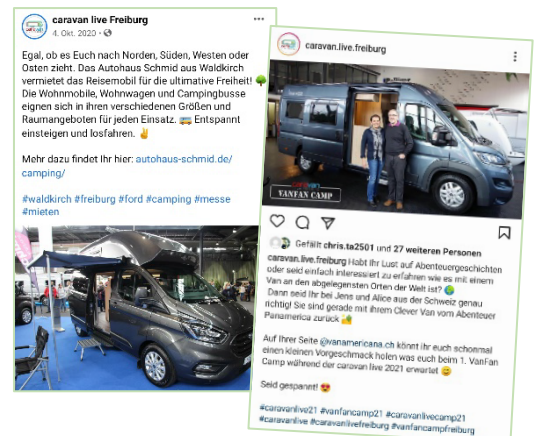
caravan live Freiburg
4. Okt. 2020 ·

Egal, ob es Euch nach Norden, Süden, Westen oder Osten zieht. Das Autohaus Schmid aus Waldkirch vermietet das Reisemobil für die ultimative Freiheit! 🌳 Die Wohnmobile, Wohnwagen und Campingbusse eignen sich in ihren verschiedenen Größen und Raumangeboten für jeden Einsatz. 🚌 Entspannt einsteigen und losfahren. ✌

Mehr dazu findet Ihr hier: autohaus-schmid.de/camping/

#waldkirch #freiburg #ford #camping #messe #mieten

caravan.live.freiburg

VANFAN CAMP

Gefällt chris.ta2501 und 27 weiteren Personen

caravan.live.freiburg Habt Ihr Lust auf Abenteuergeschichten oder seid einfach interessiert zu erfahren wie es mit einem Van an den abgelegensten Orten der Welt ist? 🌍 Dann seid Ihr bei Jens und Alice aus der Schweiz genau richtig! Sie sind gerade mit ihrem Clever Van vom Abenteuer Panamerica zurück 🤙

Auf Ihrer Seite @vanamericana.ch könnt ihr euch schonmal einen kleinen Vorgeschmack holen was euch beim 1. VanFan Camp während der caravan live 2021 erwartet 😊

Seid gespannt! 😍

#caravanlive21 #vanfancamp21 #caravanlivecamp21 #caravanlive #caravanlivefreiburg #vanfancampfreiburg